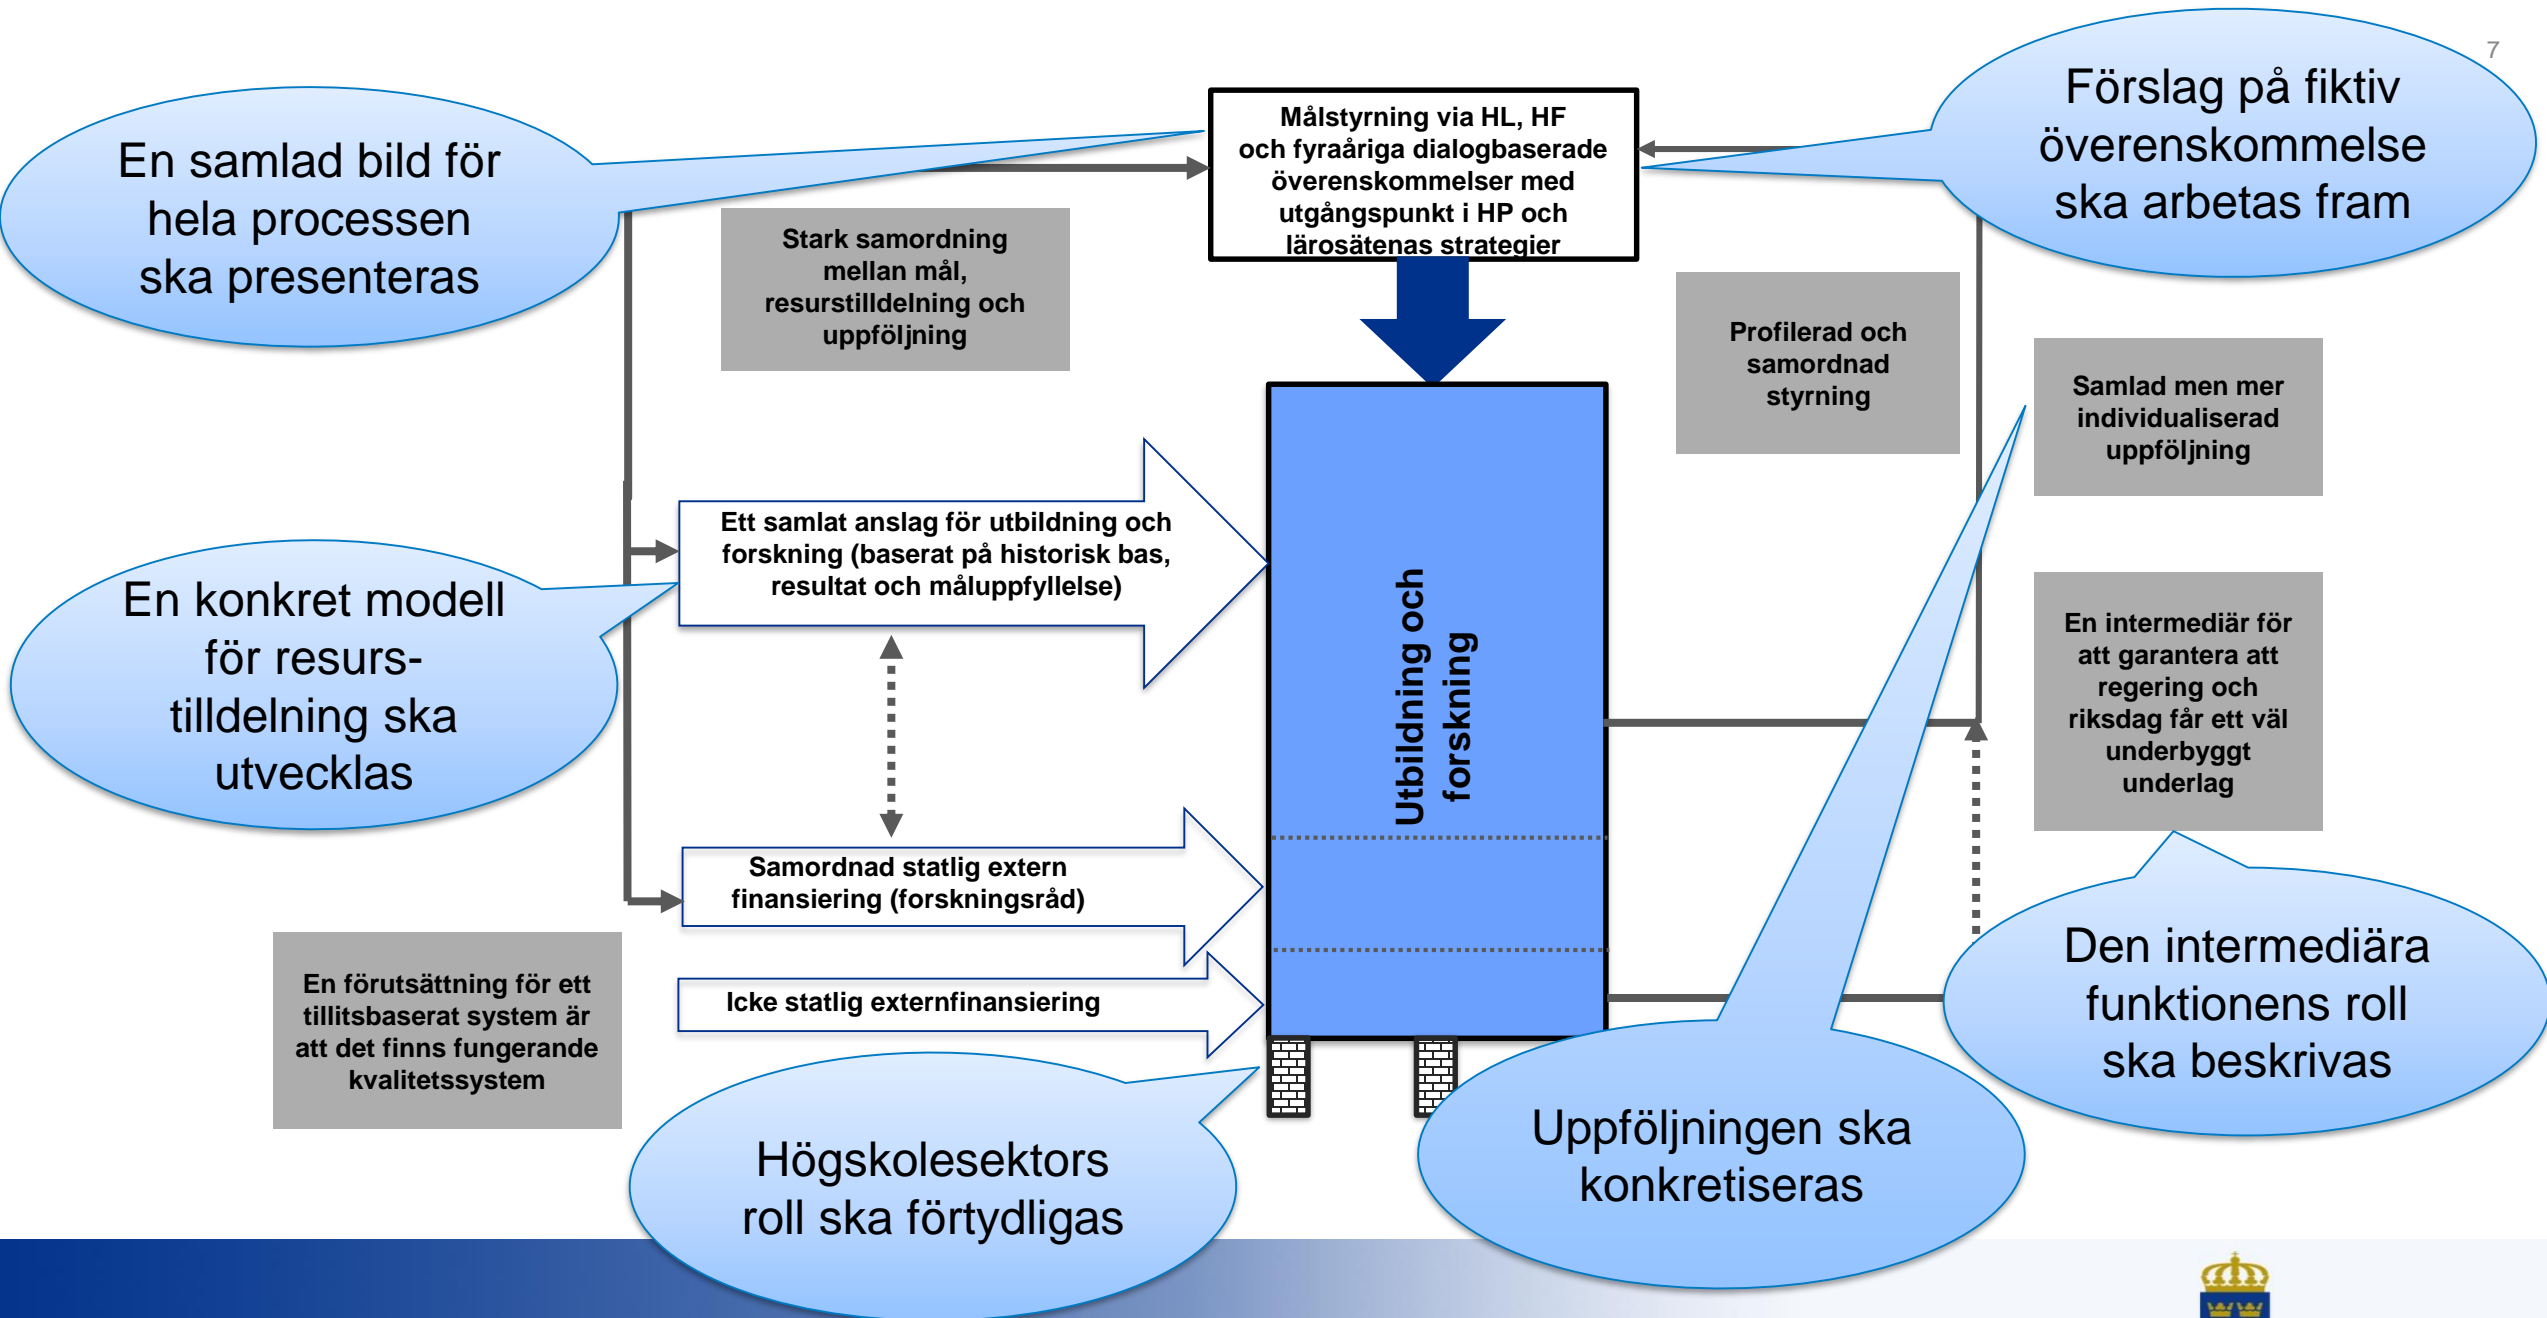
7

En samlad bild för hela processen ska presenteras

Målstyrning via HL, HF och fyraåriga dialogbaserade överenskommelser med utgångspunkt i HP och lärosätenas strategier

Förslag på fiktiv överenskommelse ska arbetas fram

Stark samordning mellan mål, resurstilldelning och uppföljning

Profilerad och samordnad styrning

Samlad men mer individualiserad uppföljning

Ett samlat anslag för utbildning och forskning (baserat på historisk bas, resultat och måluppfyllelse)

En konkret modell för resurs-tilldelning ska utvecklas

Utbildning och forskning

En intermediär för att garantera att regering och riksdag får ett väl underbyggt underlag

Samordnad statlig extern finansiering (forskningsråd)

Den intermediära funktionens roll ska beskrivas

En förutsättning för ett tillitsbaserat system är att det finns fungerande kvalitetssystem

Icke statlig externfinansiering

Högskolesektors roll ska förtydligas

Uppföljningen ska konkretiseras